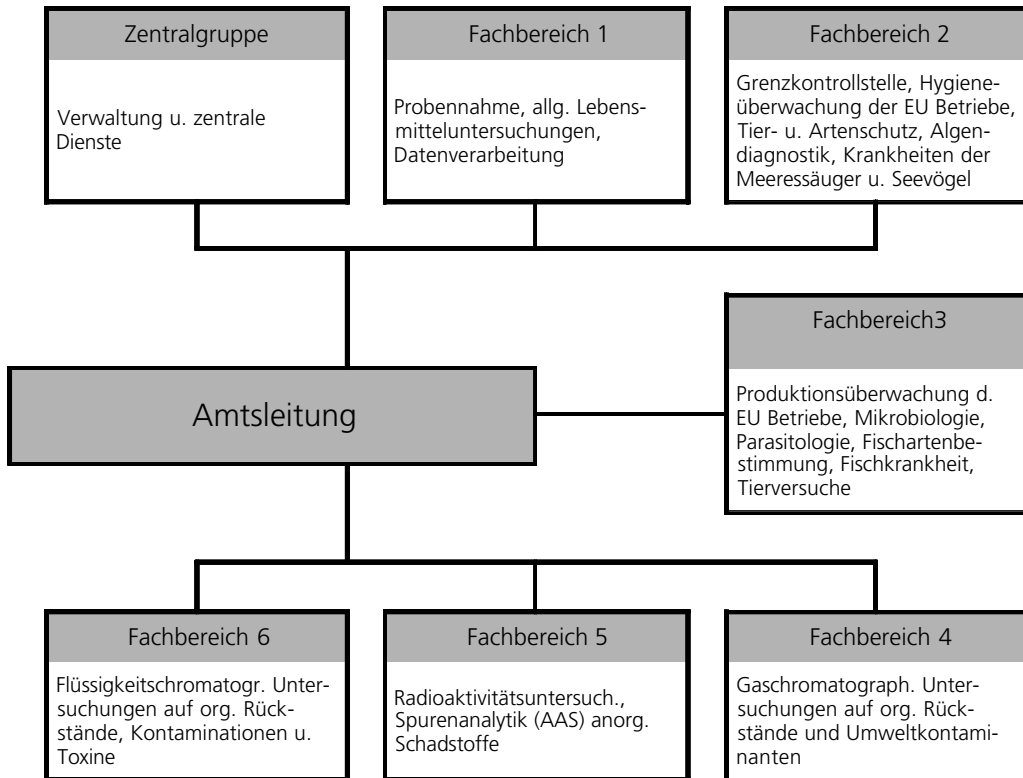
Zentralgruppe

Verwaltung u. zentrale Dienste

Fachbereich 1

Probennahme, allg. Lebensmitteluntersuchungen, Datenverarbeitung

Fachbereich 2

Grenzkontrollstelle, Hygieneüberwachung der EU Betriebe, Tier- u. Artenschutz, Algendiagnostik, Krankheiten der Meeressäuger u. Seevögel

Fachbereich3

Produktionsüberwachung d. EU Betriebe, Mikrobiologie, Parasitologie, Fischartenbestimmung, Fischkrankheit, Tierversuche

Amtsleitung

Fachbereich 6

Flüssigkeitschromatogr. Untersuchungen auf org. Rückstände, Kontaminationen u. Toxine

Fachbereich 5

Radioaktivitätsuntersuch., Spurenanalytik (AAS) anorg. Schadstoffe

Fachbereich 4

Gaschromatograph. Untersuchungen auf org. Rückstände und Umweltkontaminanten